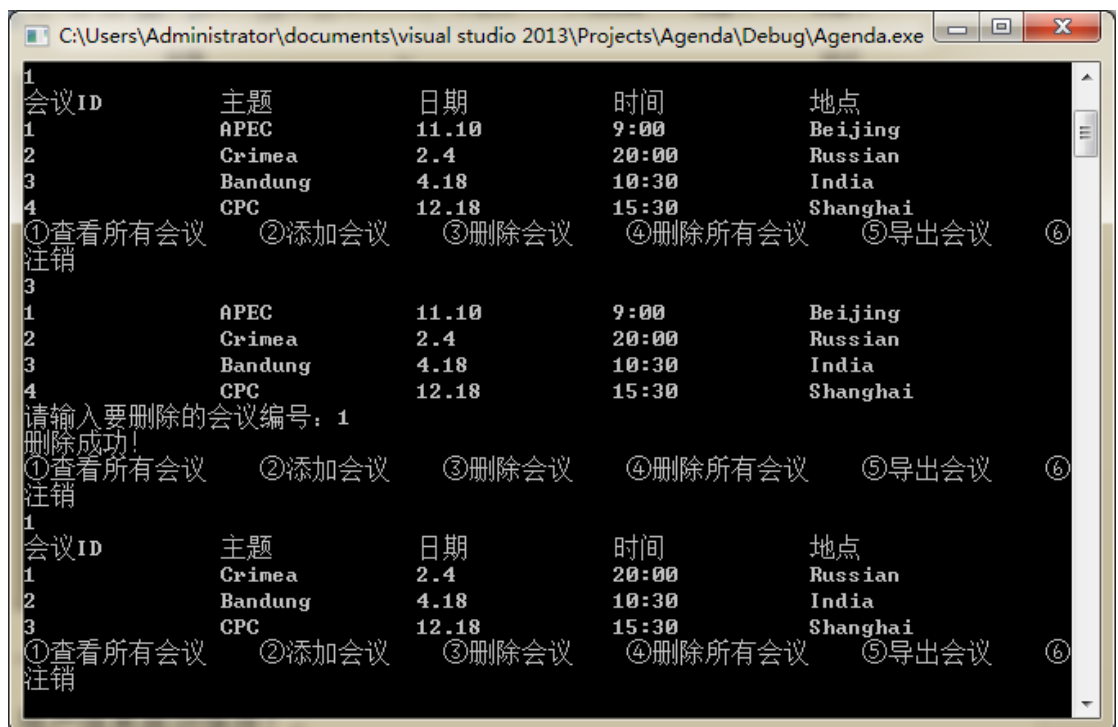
C:\Users\Administrator\documents\visual studio 2013\Projects\Agenda\Debug\Agenda.exe

1

| 会议ID | 主题 | 日期 | 时间 | 地点 |
|---|---|---|---|---|
| 1 | APEC | 11.10 | 9:00 | Beijing |
| 2 | Crimea | 2.4 | 20:00 | Russian |
| 3 | Bandung | 4.18 | 10:30 | India |
| 4 | CPC | 12.18 | 15:30 | Shanghai |

①查看所有会议 ②添加会议 ③删除会议 ④删除所有会议 ⑤导出会议 ⑥注销
3

| | | | | |
|---|---|---|---|---|
| 1 | APEC | 11.10 | 9:00 | Beijing |
| 2 | Crimea | 2.4 | 20:00 | Russian |
| 3 | Bandung | 4.18 | 10:30 | India |
| 4 | CPC | 12.18 | 15:30 | Shanghai |

请输入要删除的会议编号：1
删除成功!
①查看所有会议 ②添加会议 ③删除会议 ④删除所有会议 ⑤导出会议 ⑥注销
1

| 会议ID | 主题 | 日期 | 时间 | 地点 |
|---|---|---|---|---|
| 1 | Crimea | 2.4 | 20:00 | Russian |
| 2 | Bandung | 4.18 | 10:30 | India |
| 3 | CPC | 12.18 | 15:30 | Shanghai |

①查看所有会议 ②添加会议 ③删除会议 ④删除所有会议 ⑤导出会议 ⑥注销